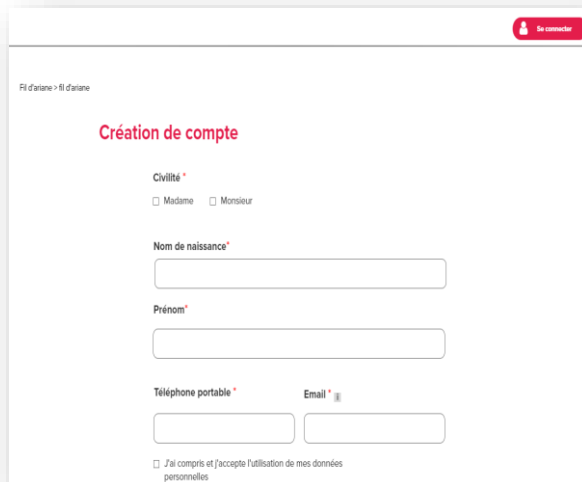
Se connecter

Fil d'ariane > fil d'ariane

Création de compte

Civilité *

Madame Monsieur

Nom de naissance*

Prénom*

Téléphone portable *

Email *

J'ai compris et j'accepte l'utilisation de mes données personnelles